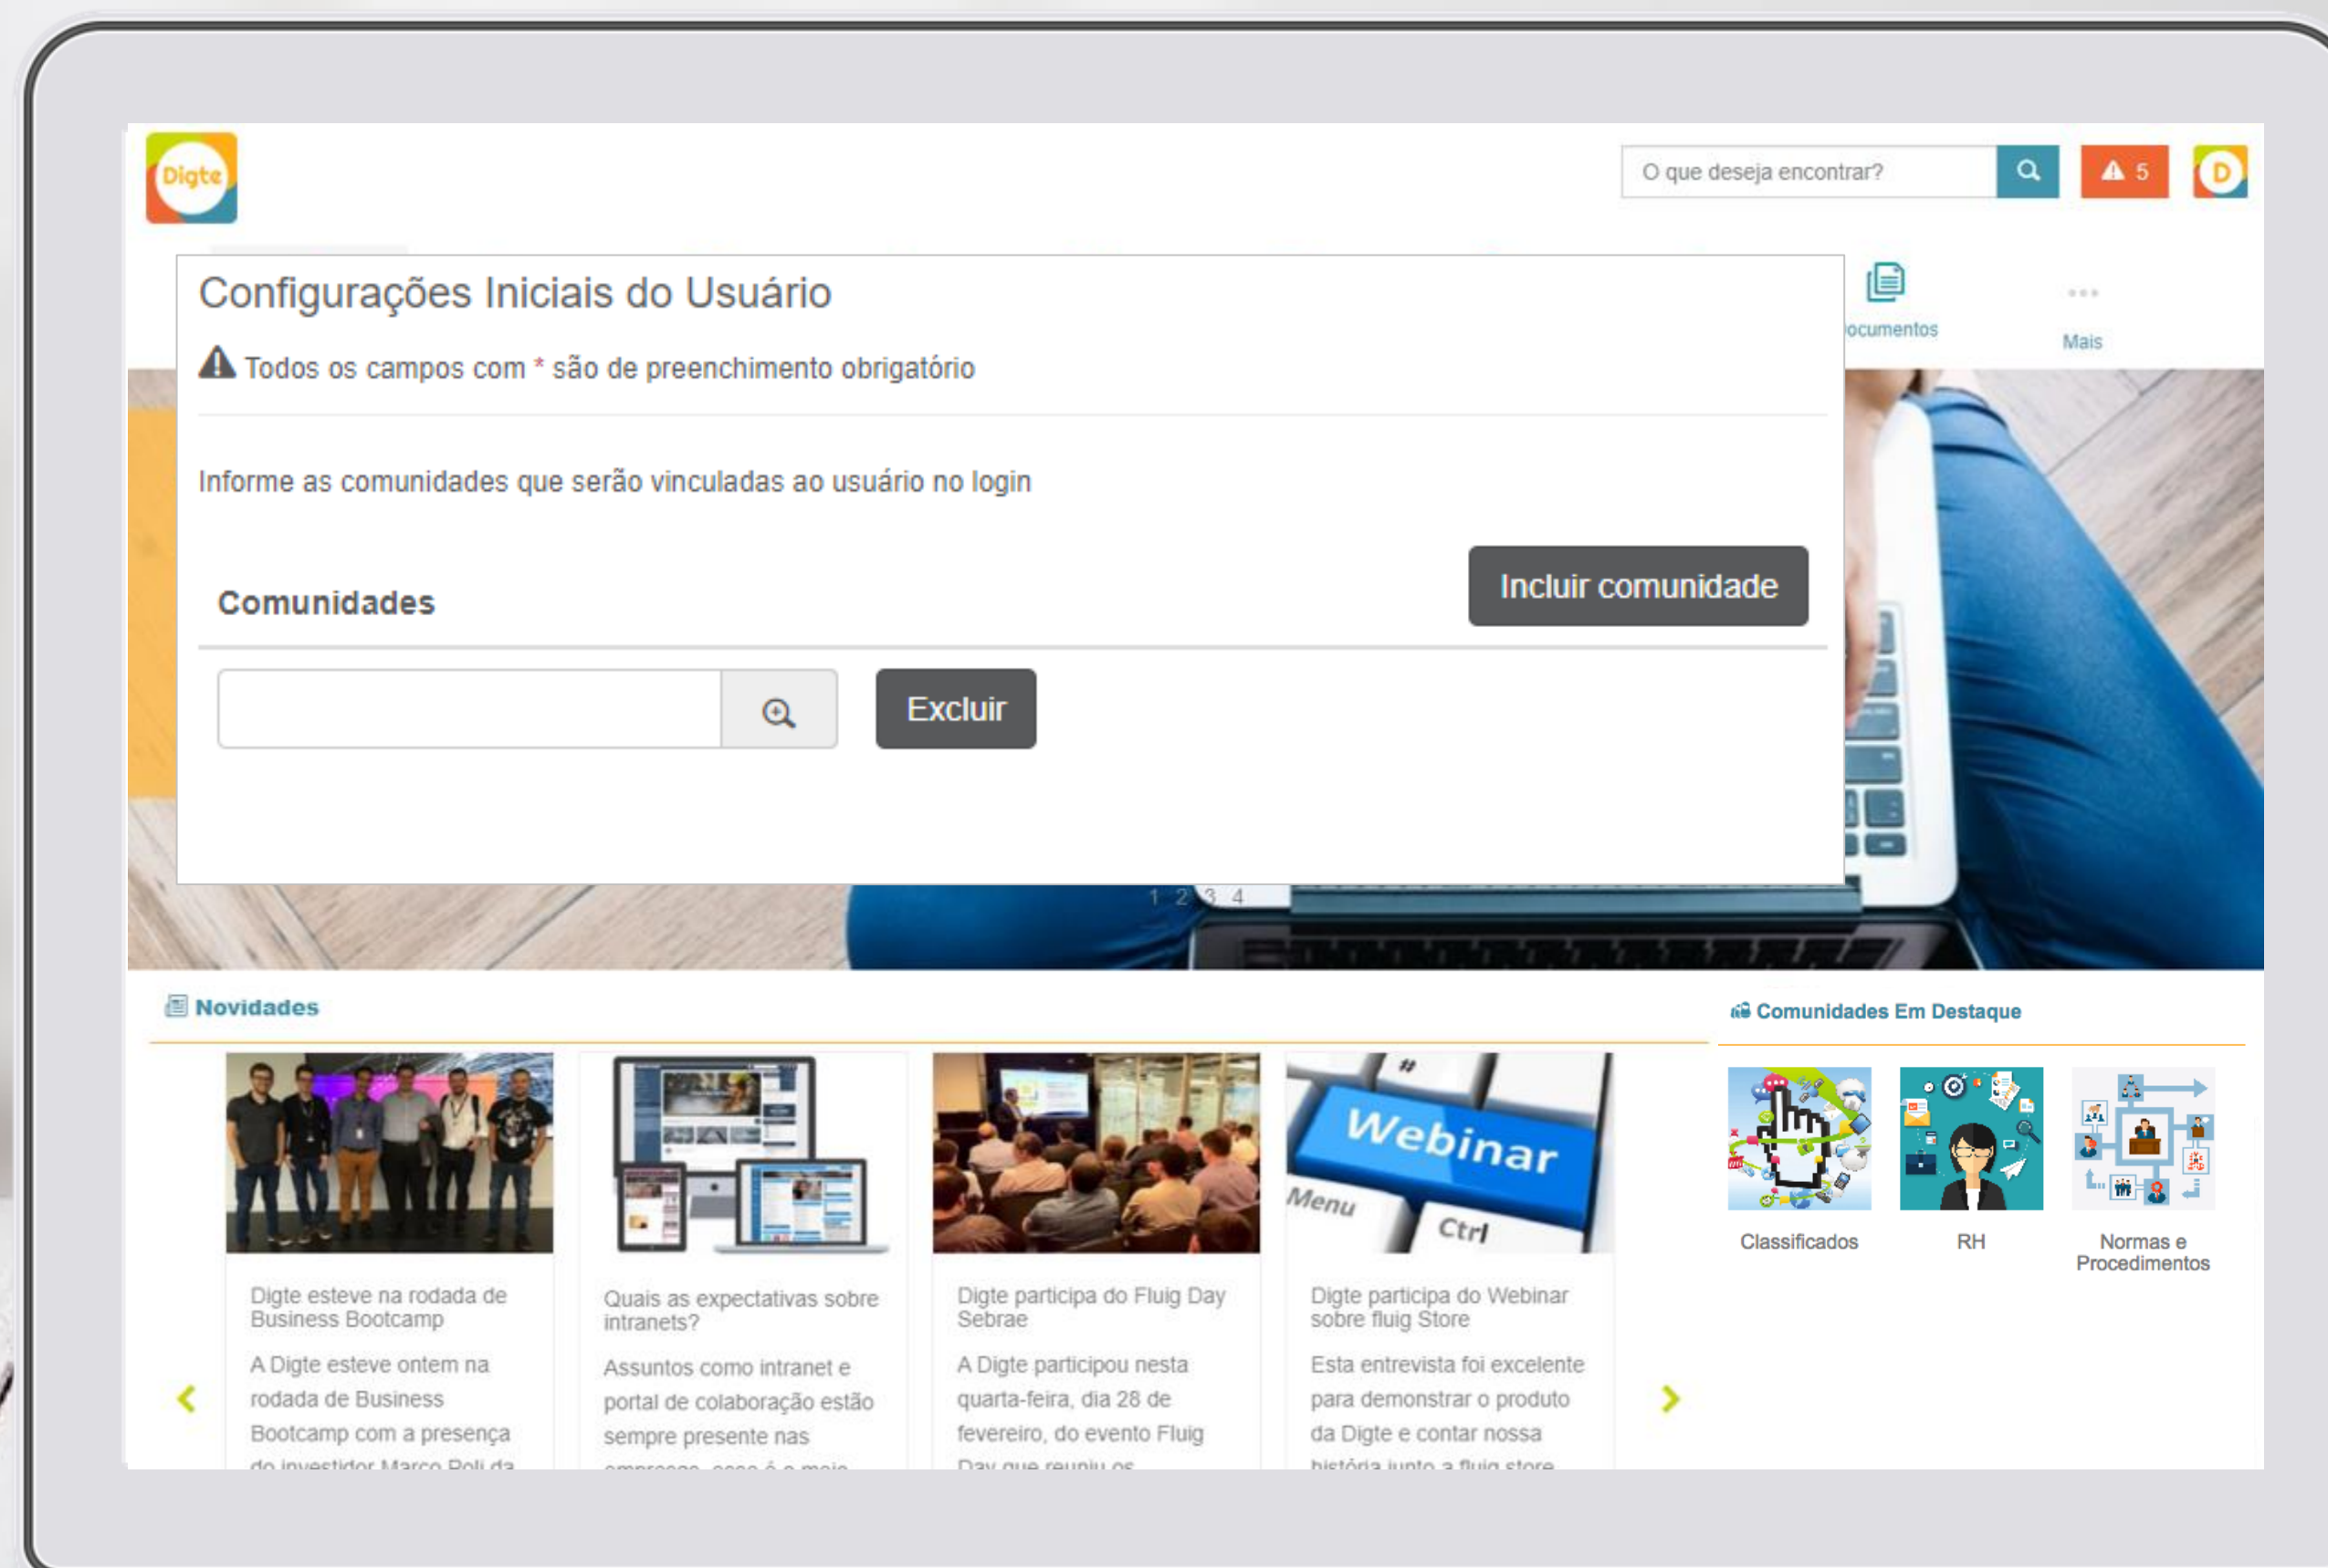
Digte

O que deseja encontrar?

5

D

Configurações Iniciais do Usuário

Todos os campos com * são de preenchimento obrigatório

ocumentos

Mais

Informe as comunidades que serão vinculadas ao usuário no login

Comunidades

Incluir comunidade

Excluir

1 2 3 4

Novidades

Comunidades Em Destaque

Webinar
Menu
Ctrl

Classificados

RH

Normas e Procedimentos

Digte esteve na rodada de Business Bootcamp

A Digte esteve ontem na rodada de Business Bootcamp com a presença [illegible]

Quais as expectativas sobre intranets?

Assuntos como intranet e portal de colaboração estão sempre presente nas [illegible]

Digte participa do Fluig Day Sebrae

A Digte participou nesta quarta-feira, dia 28 de fevereiro, do evento Fluig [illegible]

Digte participa do Webinar sobre fluig Store

Esta entrevista foi excelente para demonstrar o produto da Digte e contar nossa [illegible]